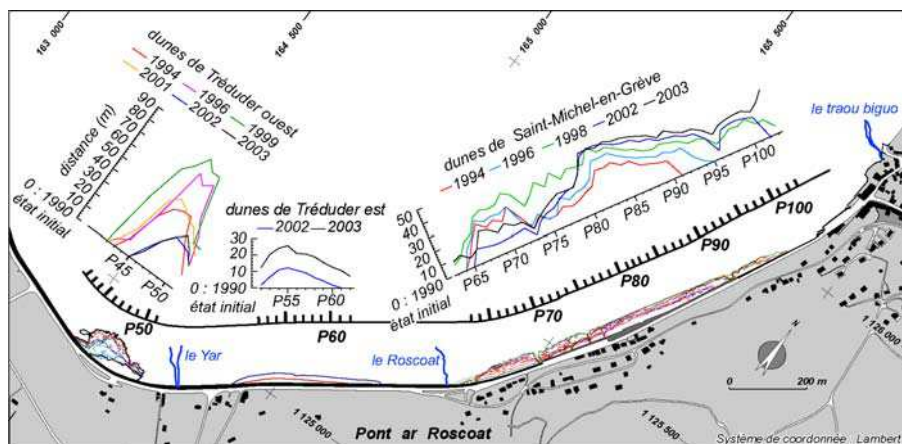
163 000
164 500
165 000
165 500
dunes de Tréduder ouest
1994
2001
1996
2002
1999
2003
distance (m)
90
80
70
60
50
40
30
20
10
0 : 1990
état initial
P45
P50
P50
dunes de Tréduder est
2002
2003
30
20
10
0 : 1990
état initial
P55
P60
P60
dunes de Saint-Michel-en-Grève
1994
1996
1998
2002
2003
50
40
30
20
10
0 : 1990
état initial
P65
P70
P75
P80
P85
P90
P95
P100
P70
P80
P90
P100
le traou biguo
le Yar
le Roscoat
1 125 000
1 125 500
1 126 000
Pont ar Roscoat
0
200 m
N
Système de coordonnée : Lambert